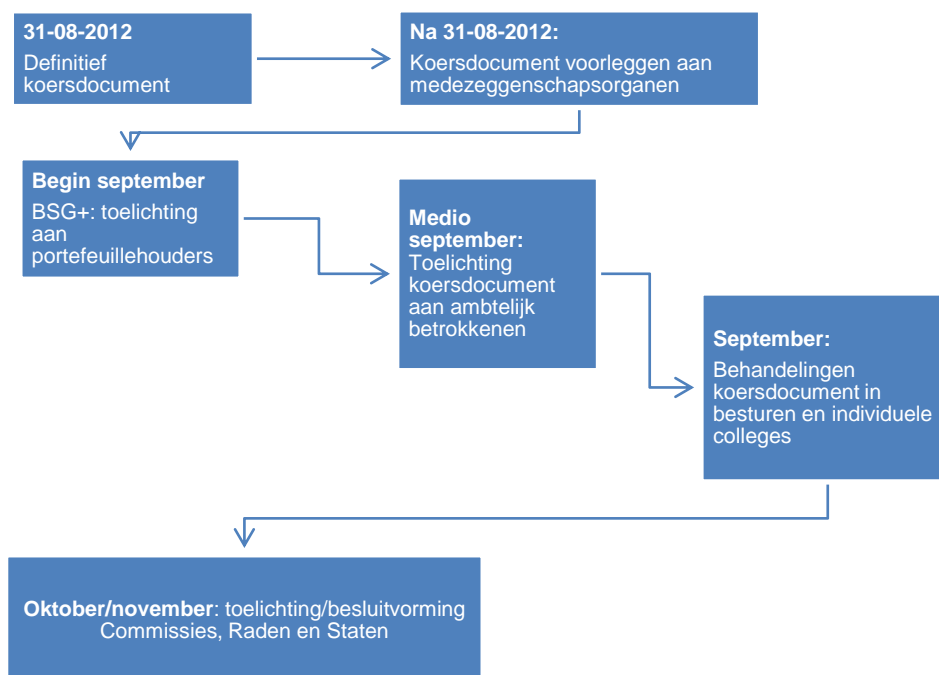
31-08-2012
Definitief koersdocument

Na 31-08-2012:
Koersdocument voorleggen aan medezeggenschapsorganen

Begin september
BSG+: toelichting aan portefeuillehouders

Medio september:
Toelichting koersdocument aan ambtelijk betrokkenen

September:
Behandelingen koersdocument in besturen en individuele colleges

Oktober/november: toelichting/besluitvorming Commissies, Raden en Staten